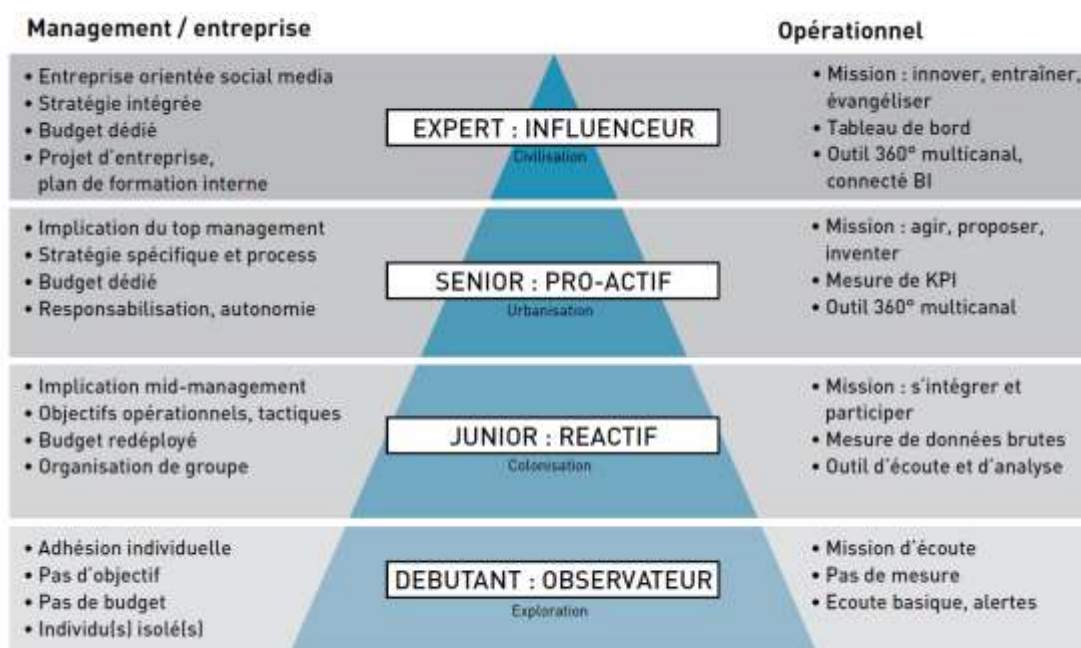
Management / entreprise

Opérationnel

• Entreprise orientée social media
• Stratégie intégrée
• Budget dédié
• Projet d'entreprise, plan de formation interne

EXPERT : INFLUENCEUR
Civilisation

• Mission : innover, entraîner, évangéliser
• Tableau de bord
• Outil 360° multicanal, connecté BI

• Implication du top management
• Stratégie spécifique et process
• Budget dédié
• Responsabilisation, autonomie

SENIOR : PRO-ACTIF
Urbanisation

• Mission : agir, proposer, inventer
• Mesure de KPI
• Outil 360° multicanal

• Implication mid-management
• Objectifs opérationnels, tactiques
• Budget redéployé
• Organisation de groupe

JUNIOR : REACTIF
Colonisation

• Mission : s'intégrer et participer
• Mesure de données brutes
• Outil d'écoute et d'analyse

• Adhésion individuelle
• Pas d'objectif
• Pas de budget
• Individu(s) isolé(s)

DEBUTANT : OBSERVATEUR
Exploration

• Mission d'écoute
• Pas de mesure
• Ecoute basique, alertes